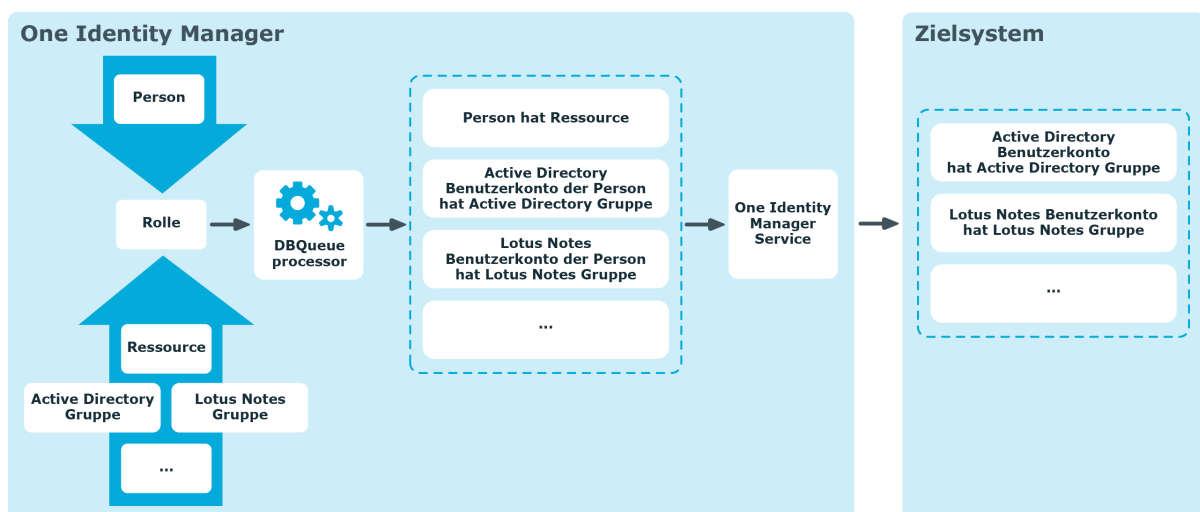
One Identity Manager

Person

Rolle

Ressource

Active Directory Gruppe

Lotus Notes Gruppe

...

DBQueue processor

Person hat Ressource

Active Directory Benutzerkonto der Person hat Active Directory Gruppe

Lotus Notes Benutzerkonto der Person hat Lotus Notes Gruppe

...

One Identity Manager Service

Zielsystem

Active Directory Benutzerkonto hat Active Directory Gruppe

Lotus Notes Benutzerkonto hat Lotus Notes Gruppe

...